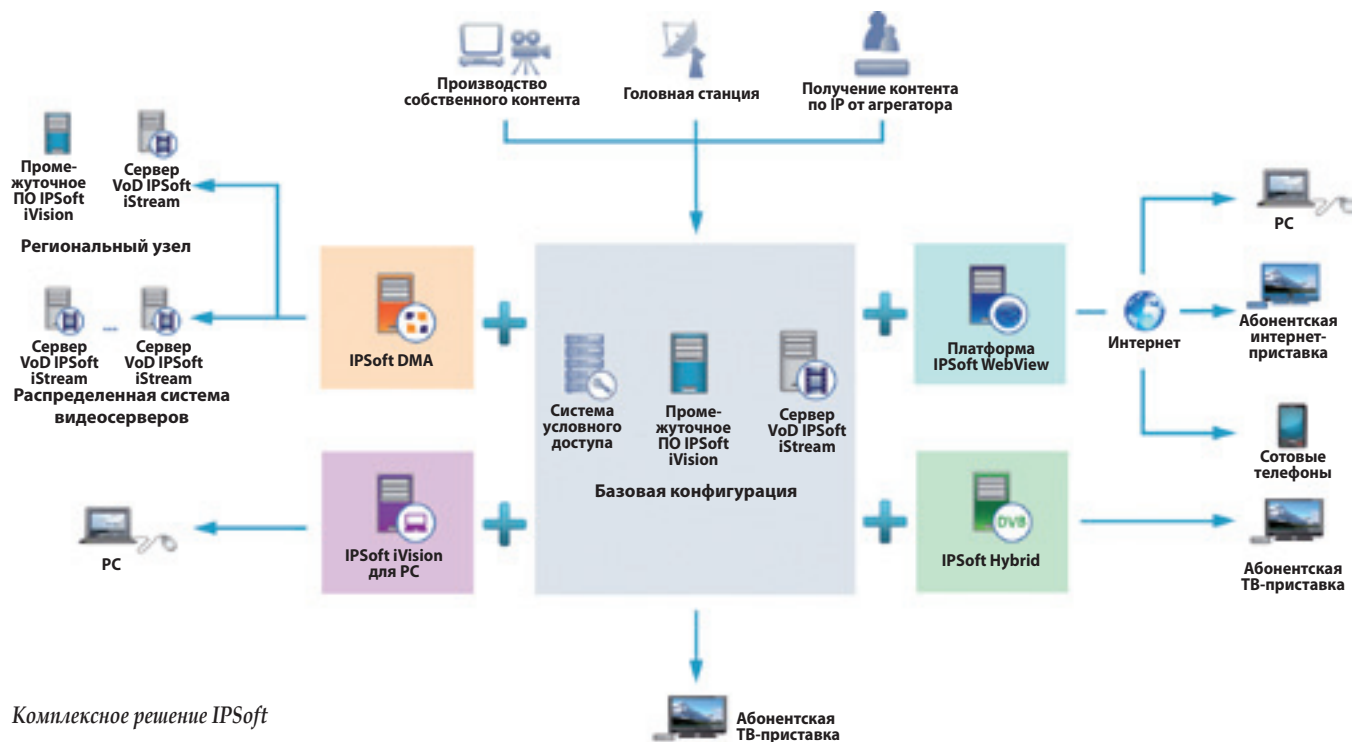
Производство собственного контента

Головная станция

Получение контента по IP от агрегатора

Промежуточное ПО IPSoft iVision

Сервер VoD IPSoft iStream

Региональный узел

Сервер VoD IPSoft iStream

Сервер VoD IPSoft iStream

Распределенная система видеосерверов

IPSoft DMA

Система условного доступа

Промежуточное ПО IPSoft iVision

Сервер VoD IPSoft iStream

Базовая конфигурация

Платформа IPSoft WebView

Интернет

PC

Абонентская интернет-приставка

Сотовые телефоны

PC

IPSoft iVision для PC

DVB

IPSoft Hybrid

Абонентская ТВ-приставка

Абонентская ТВ-приставка

Комплексное решение IPSoft